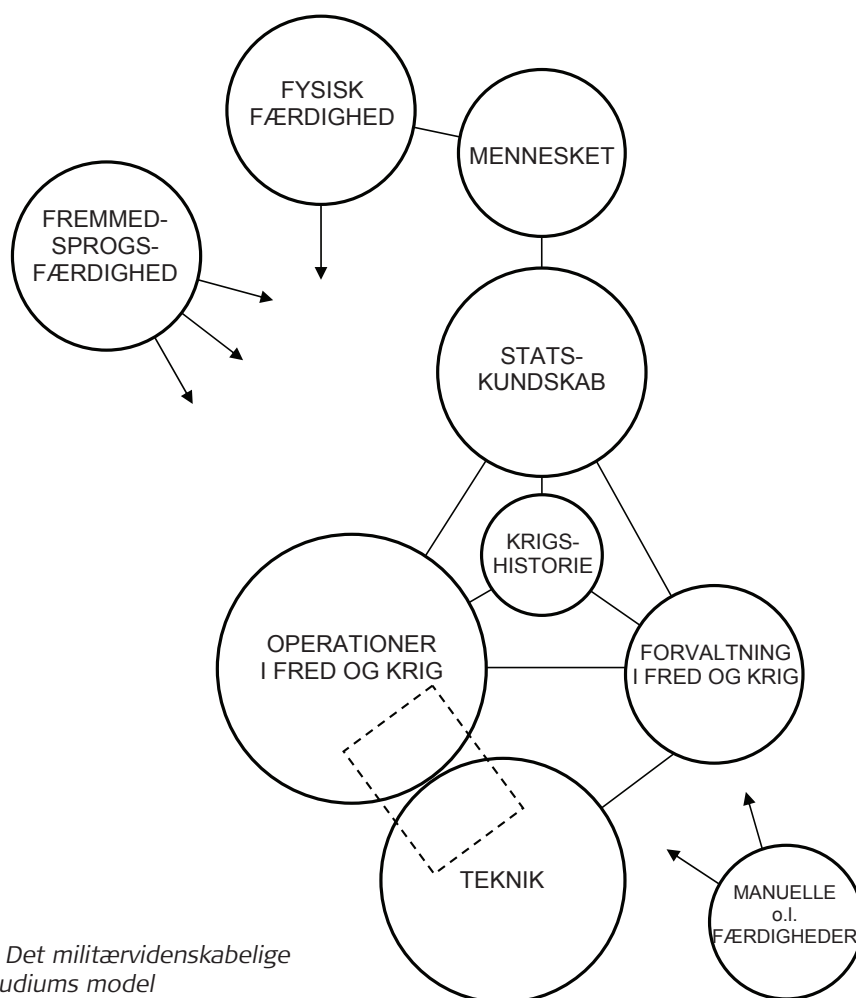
FYSISK FÆRDIGHED

MENNESKET

FREMMED-SPROGS-FÆRDIGHED

STATS-KUNDSKAB

KRIGS-HISTORIE

OPERATIONER I FRED OG KRIG

FORVALTNING I FRED OG KRIG

TEKNIK

MANUELLE o.l. FÆRDIGHEDER

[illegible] Det militærvidenskabelige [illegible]udiums model